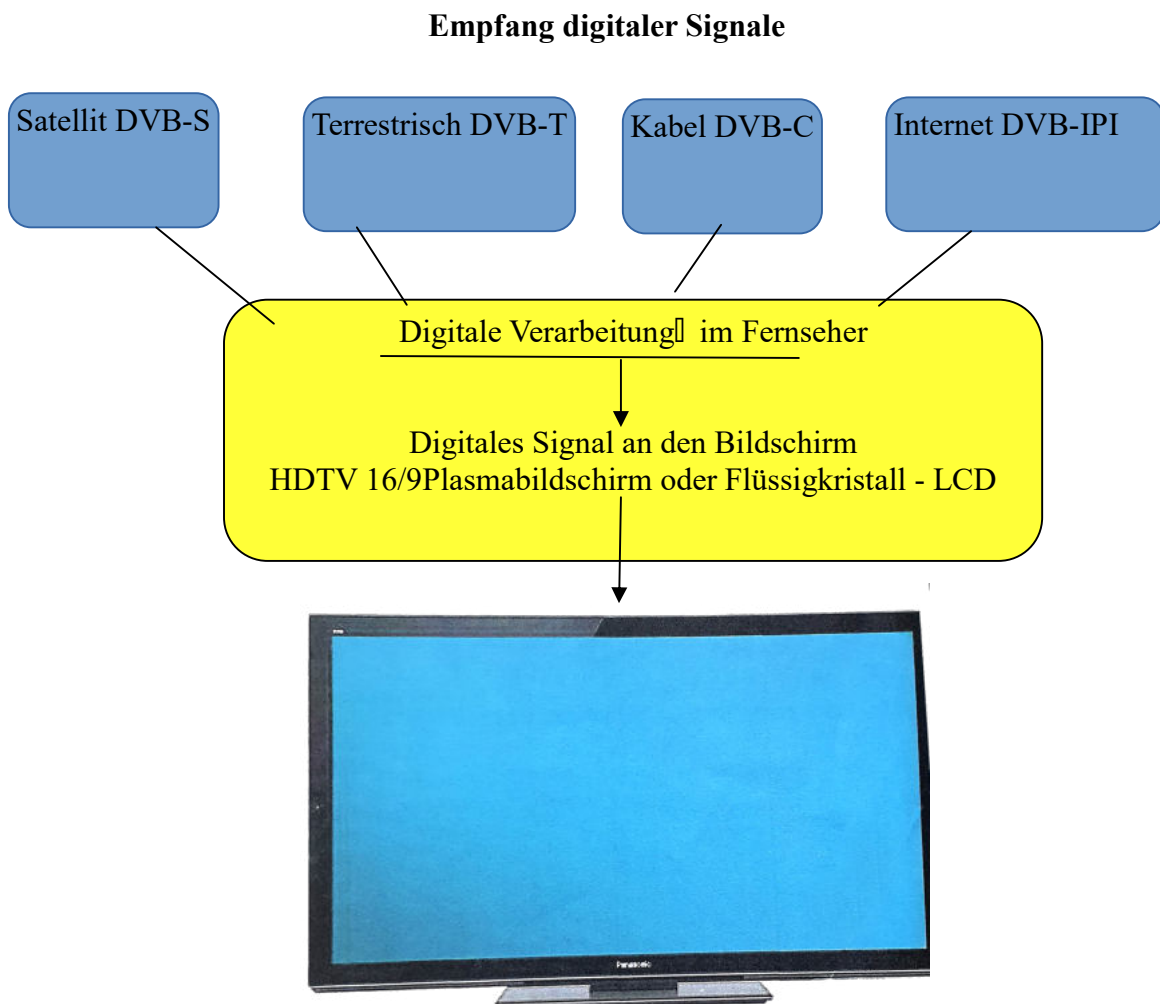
Empfang digitaler Signale

Satellit DVB-S

Terrestrisch DVB-T

Kabel DVB-C

Internet DVB-IPI

Digitale Verarbeitung im Fernseher

Digitales Signal an den Bildschirm
HDTV 16/9Plasmabildschirm oder Flüssigkristall - LCD

Panasonic